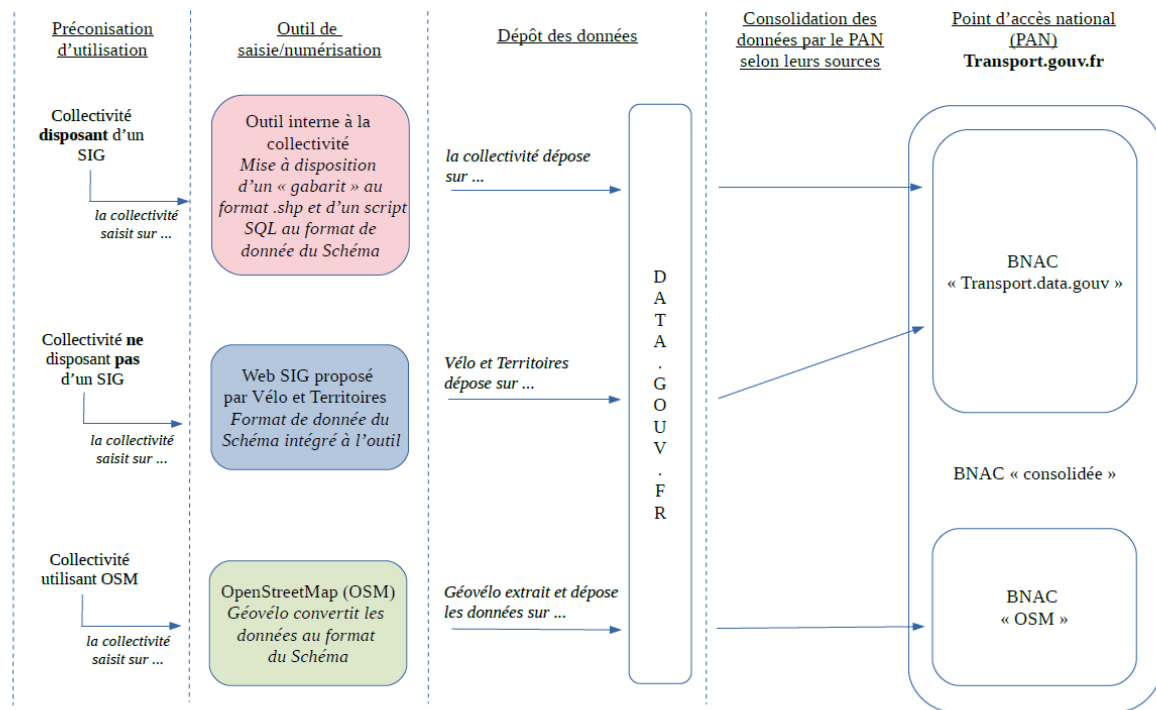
Préconisation d'utilisation

Outil de saisie/numérisation

Dépôt des données

Consolidation des données par le PAN selon leurs sources

Point d'accès national (PAN)
Transport.gouv.fr

Collectivité disposant d'un SIG

la collectivité saisit sur ...

Outil interne à la collectivité
Mise à disposition d'un « gabarit » au format .shp et d'un script SQL au format de donnée du Schéma

la collectivité dépose sur ...

DATA.GOUV.FR

BNAC
« Transport.data.gouv »

Collectivité ne disposant pas d'un SIG

la collectivité saisit sur ...

Web SIG proposé par Vélo et Territoires
Format de donnée du Schéma intégré à l'outil

Vélo et Territoires dépose sur ...

BNAC « consolidée »

Collectivité utilisant OSM

la collectivité saisit sur ...

OpenStreetMap (OSM)
Géovélo convertit les données au format du Schéma

Géovélo extrait et dépose les données sur ...

BNAC
« OSM »